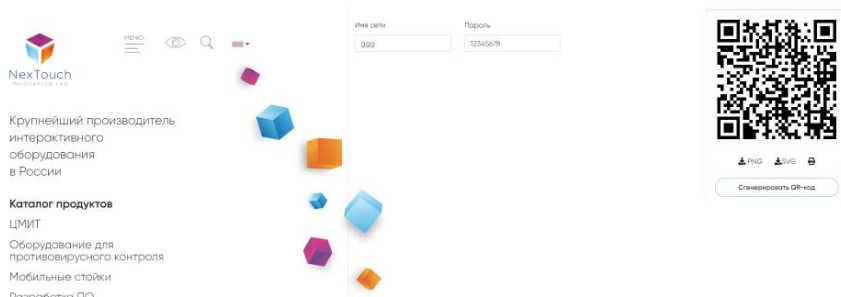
NexTouch
INNOVATION LAB

МЕНЮ

Крупнейший производитель интерактивного оборудования в России

Каталог продуктов

ЦМИТ

Оборудование для противовирусного контроля

Мобильные стойки

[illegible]

Имя сети
ggg

Пароль
12345678

PNG SVG

Сгенерировать QR-код